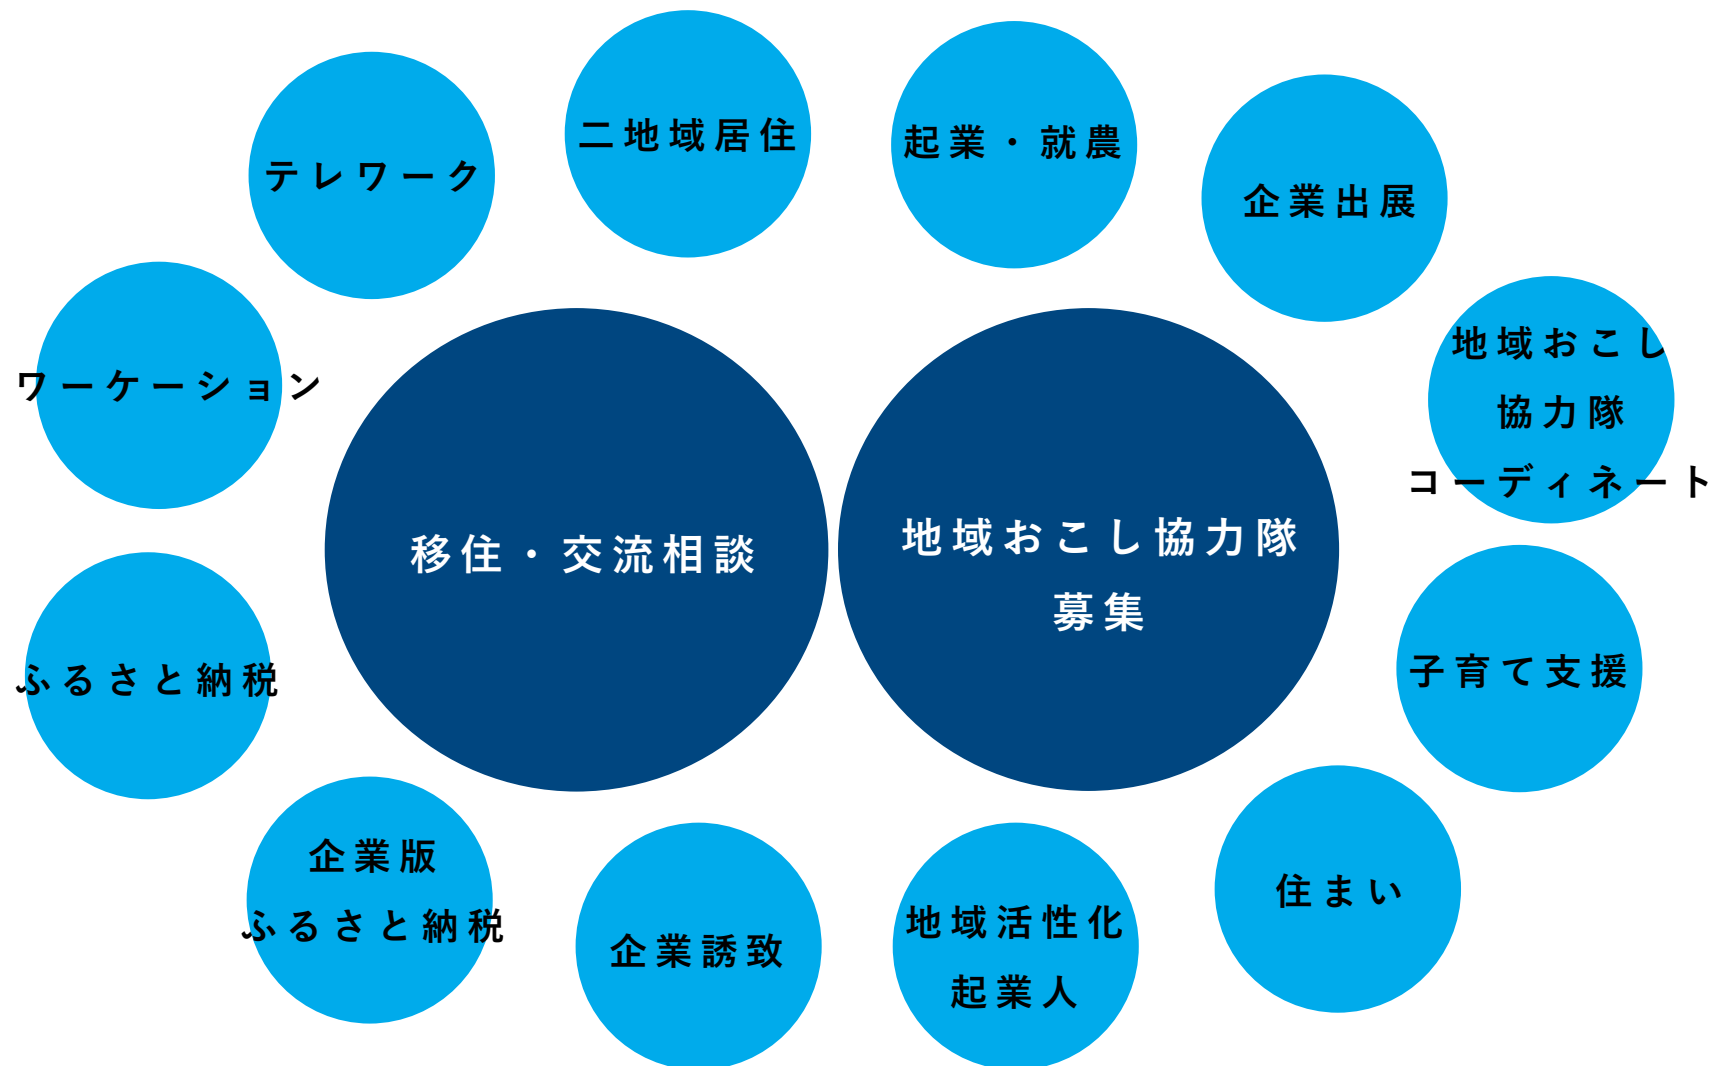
テレワーク

二地域居住

起業・就農

企業出展

ワーケーション

移住・交流相談

地域おこし協力隊
募集

地域おこし
協力隊
コーディネート

ふるさと納税

子育て支援

企業版
ふるさと納税

企業誘致

地域活性化
起業人

住まい